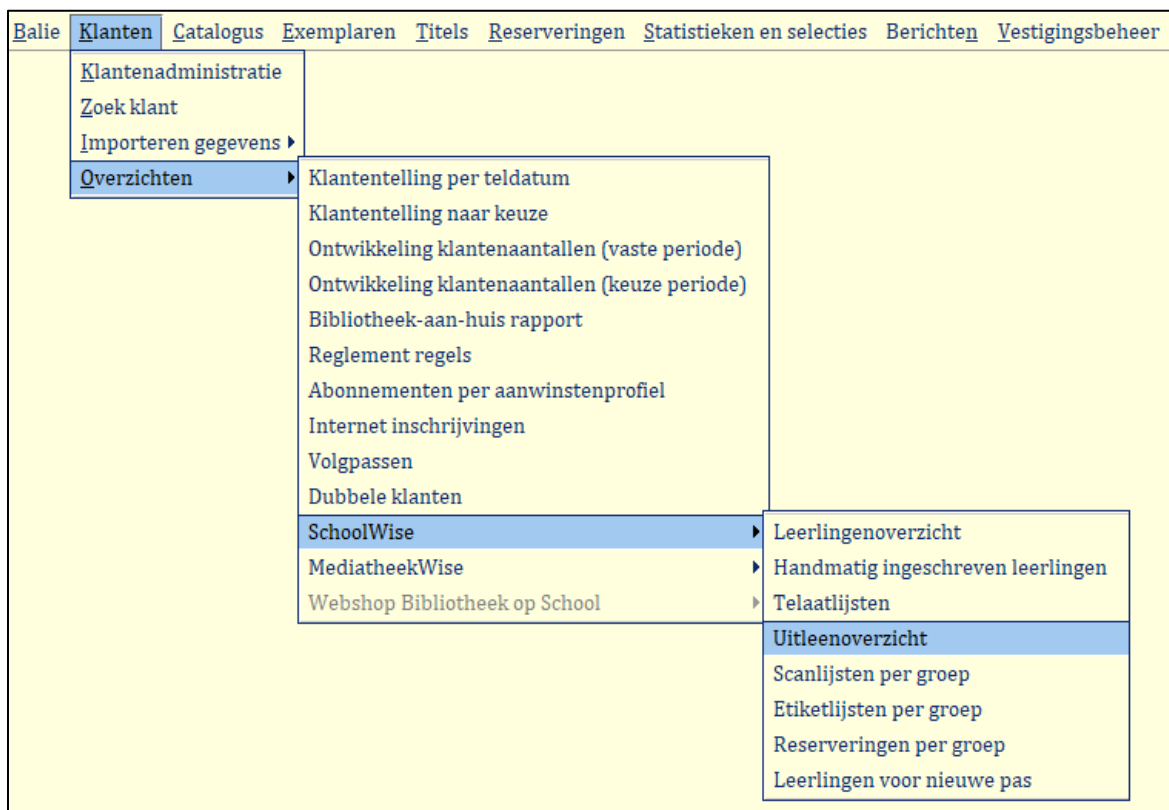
Balie Klanten Catalogus Exemplaren Titels Reserveringen Statistieken en selecties Berichten Vestigingsbeheer

Klantenadministratie
Zoek klant
Importeren gegevens
Overzichten

Klantentelling per teldatum
Klantentelling naar keuze
Ontwikkeling klantenaantallen (vaste periode)
Ontwikkeling klantenaantallen (keuze periode)
Bibliotheek-aan-huis rapport
Reglement regels
Abonnementen per aanwinstenprofiel
Internet inschrijvingen
Volgpassen
Dubbele klanten
SchoolWise
MediatheekWise
Webshop Bibliotheek op School

Leerlingenoverzicht
Handmatig ingeschreven leerlingen
Telaatlijsten
Uitleenoverzicht
Scanlijsten per groep
Etiketlijsten per groep
Reserveringen per groep
Leerlingen voor nieuwe pas